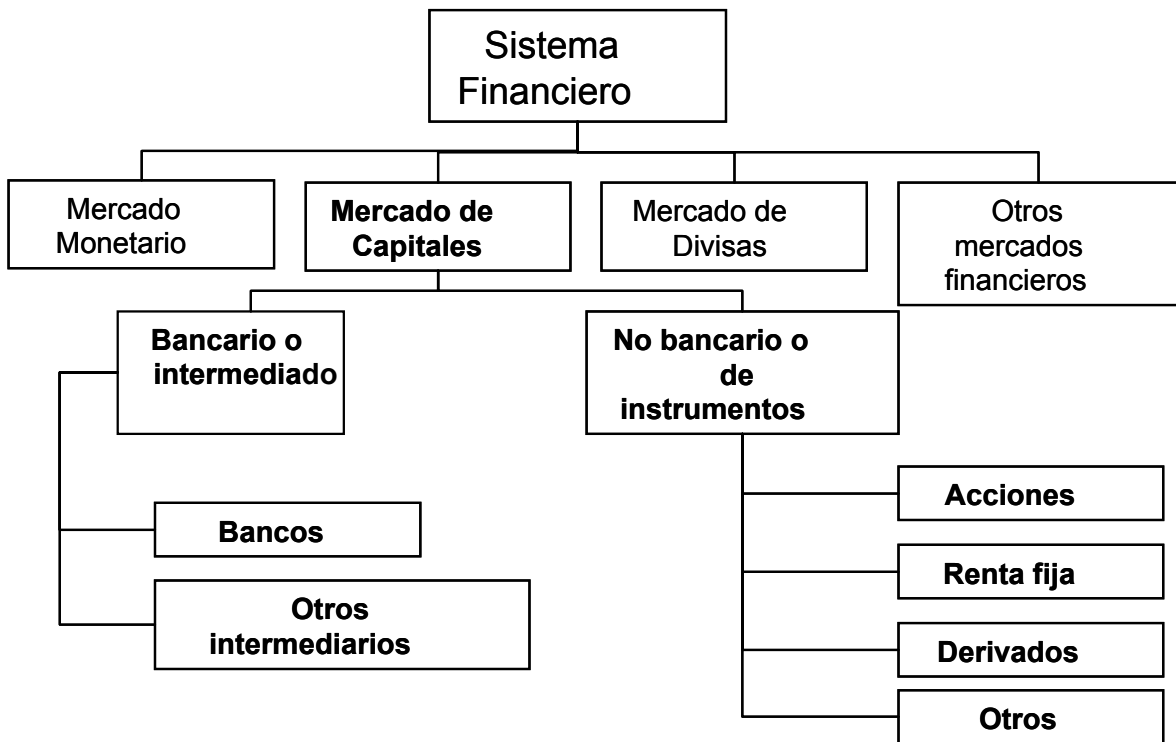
Sistema Financiero

Mercado Monetario

Mercado de Capitales

Mercado de Divisas

Otros mercados financieros

Bancario o intermediado

No bancario o de instrumentos

Bancos

Otros intermediarios

Acciones

Renta fija

Derivados

Otros